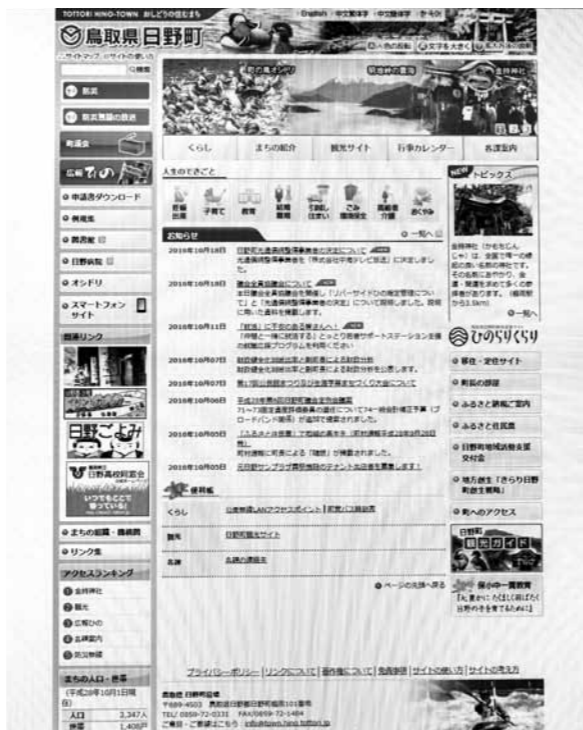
TOTTORI HINO-TOWN おしどりの住むまち

English | 中文简体字 | 中文繁體字 | 한국어

鳥取県 日野町

人の町紹介 | 文字を大きく | 音声読み上げ

サイトマップ | サイトの使い方

検索

防災

防災無線の放送

町議会

広報ひの

申請書ダウンロード

例規集

防災ねっと

日野病院

オシドリ

スマートフォンサイト

関連リンク

日野ごよみ

日野高校同窓会

まちの組織・機構図

リンク集

アクセスランキング

金持神社

観光

広報ひの

各課案内

防災無線

まちの人口・世帯

(平成28年10月1日現在)

| 人口 | 2,347人 |
|---|---|
| 世帯 | 1,408戸 |

くらし | まちの紹介 | 観光サイト | 行事カレンダー | 各課案内

人生のできごと

妊娠出産 | 子育て | 教育 | 結婚離婚 | 引越し住まい | ごみ環境保全 | 高齢者介護 | おくやみ

お知らせ

一覧へ

2016年10月18日 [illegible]

2016年10月18日 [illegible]

2016年10月11日 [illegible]

2016年10月07日 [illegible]

2016年10月07日 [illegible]

2016年10月06日 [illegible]

2016年10月05日 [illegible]

2016年10月05日 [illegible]

便利帳

| くらし | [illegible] |
|---|---|
| 観光 | 日野町観光サイト |
| 各課 | 各課の連絡先 |

ページの先頭へ戻る

NEW トピックス

金持神社 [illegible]

一覧へ

ひのりぐらし

移住・定住サイト

町長の部屋

ふるさと納税ご案内

ふるさと住民票

日野町地域活動支援交付金

地方創生「きらり日野町創生戦略」

町へのアクセス

日野町観光ガイド

保小中一貫教育

プライバシーポリシー | リンクについて | 著作権について | 免責事項 | サイトの使い方 | サイトの考え方

鳥取県 日野町役場

〒689-4503 鳥取県日野郡日野町根雨101番地

TEL 0859-72-0331 FAX 0859-72-1484

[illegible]